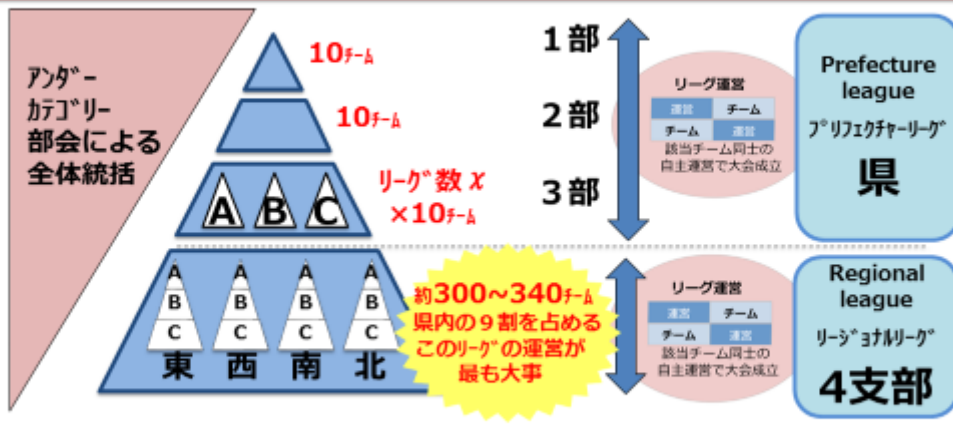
アンダー カテゴリー 部会による 全体統括

10チーム

10チーム

A B C

リーグ数 x ×10チーム

A B C A B C A B C A B C

東 西 南 北

約300～340チーム 県内の９割を占める このリーグの運営が 最も大事

１部

２部

３部

リーグ運営

| 運営 | チーム |
|---|---|
| チーム | 運営 |

該当チーム同士の 自主運営で大会成立

Prefecture league プリフェクチャーリーグ

県

リーグ運営

| 運営 | チーム |
|---|---|
| チーム | 運営 |

該当チーム同士の 自主運営で大会成立

Regional league リージョナルリーグ

４支部